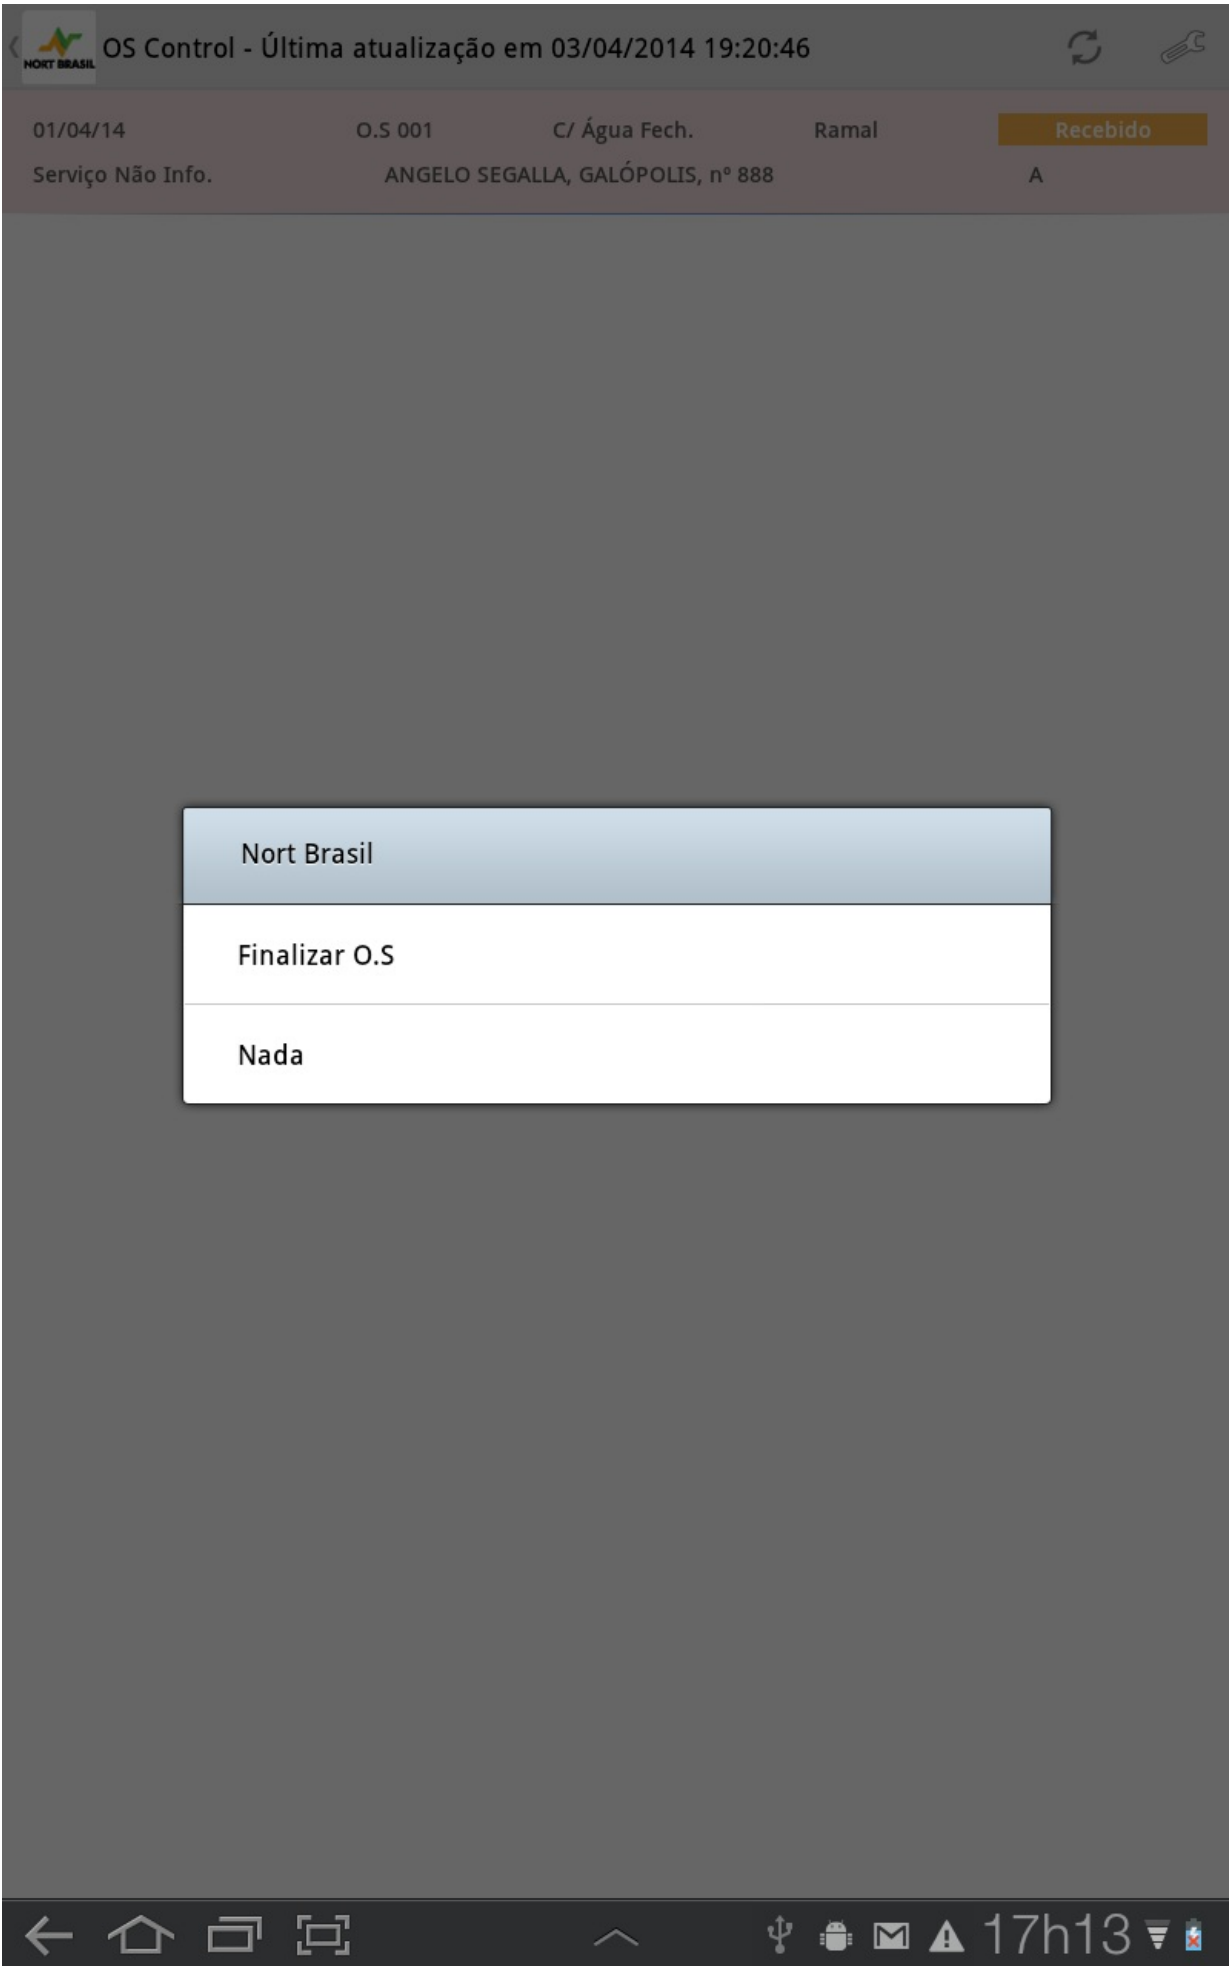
NORT BRASIL OS Control - Última atualização em 03/04/2014 19:20:46

01/04/14 O.S 001 C/ Água Fech. Ramal Recebido

Serviço Não Info. ANGELO SEGALLA, GALÓPOLIS, nº 888 A

Nort Brasil

Finalizar O.S

Nada

17h13